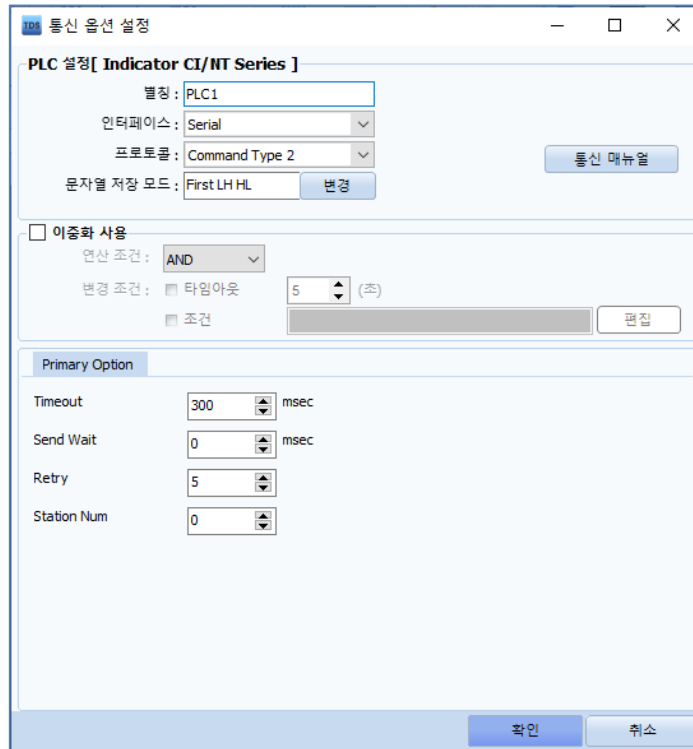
TDS 통신 옵션 설정

PLC 설정[ Indicator CI/NT Series ]

별칭 : PLC1

인터페이스 : Serial

프로토콜 : Command Type 2

문자열 저장 모드 : First LH HL 변경

통신 매뉴얼

이중화 사용

연산 조건 : AND

변경 조건 : 타임아웃 5 (초)

조건 편집

Primary Option

Timeout 300 msec

Send Wait 0 msec

Retry 5

Station Num 0

확인 취소